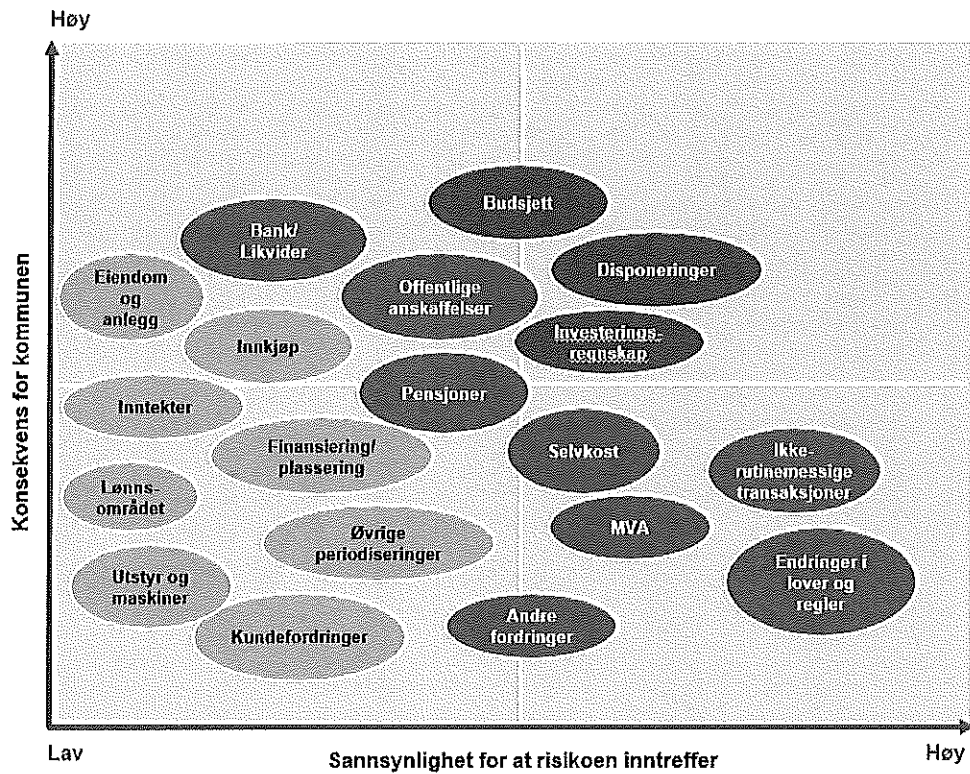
Høy

Konsekvens for kommunen

Budsjett

Bank/ Likvider

Disponeringer

Eiendom og anlegg

Offentlige anskaffelser

Investerings-regnskap

Innkjøp

Pensjoner

Inntekter

Selvkost

Finansiering/ plassering

Ikke-rutinemessige transaksjoner

Lønns-området

MVA

Øvrige periodiseringer

Endringer i lover og regler

Utstyr og maskiner

Andre fordringer

Kundefordringer

Lav

Sannsynlighet for at risikoen inntreffer

Høy